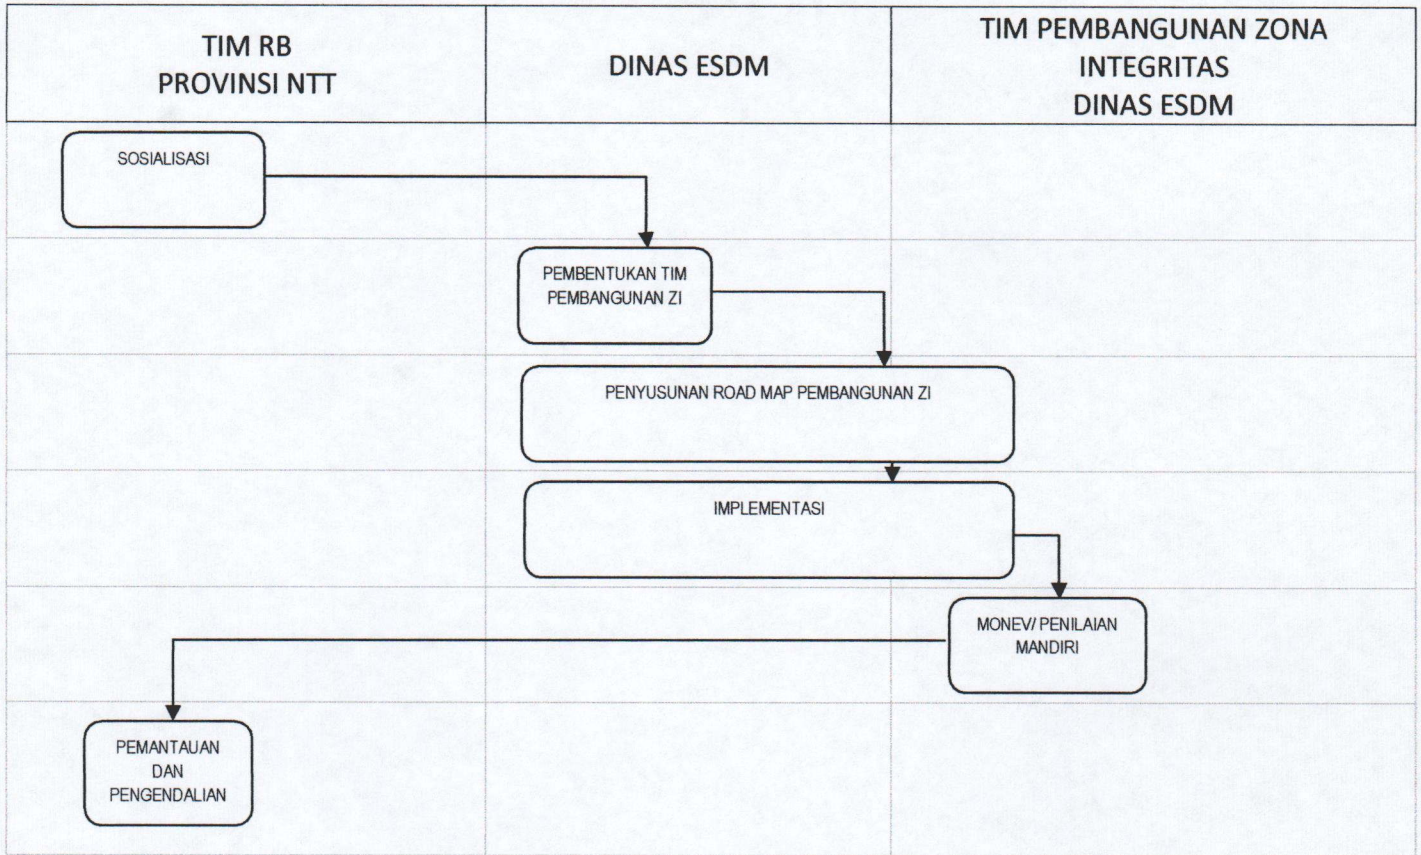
TIM RB PROVINSI NTT

DINAS ESDM

TIM PEMBANGUNAN ZONA INTEGRITAS DINAS ESDM

SOSIALISASI

PEMBENTUKAN TIM PEMBANGUNAN ZI

PENYUSUNAN ROAD MAP PEMBANGUNAN ZI

IMPLEMENTASI

MONEV/ PENILAIAN MANDIRI

PEMANTAUAN DAN PENGENDALIAN